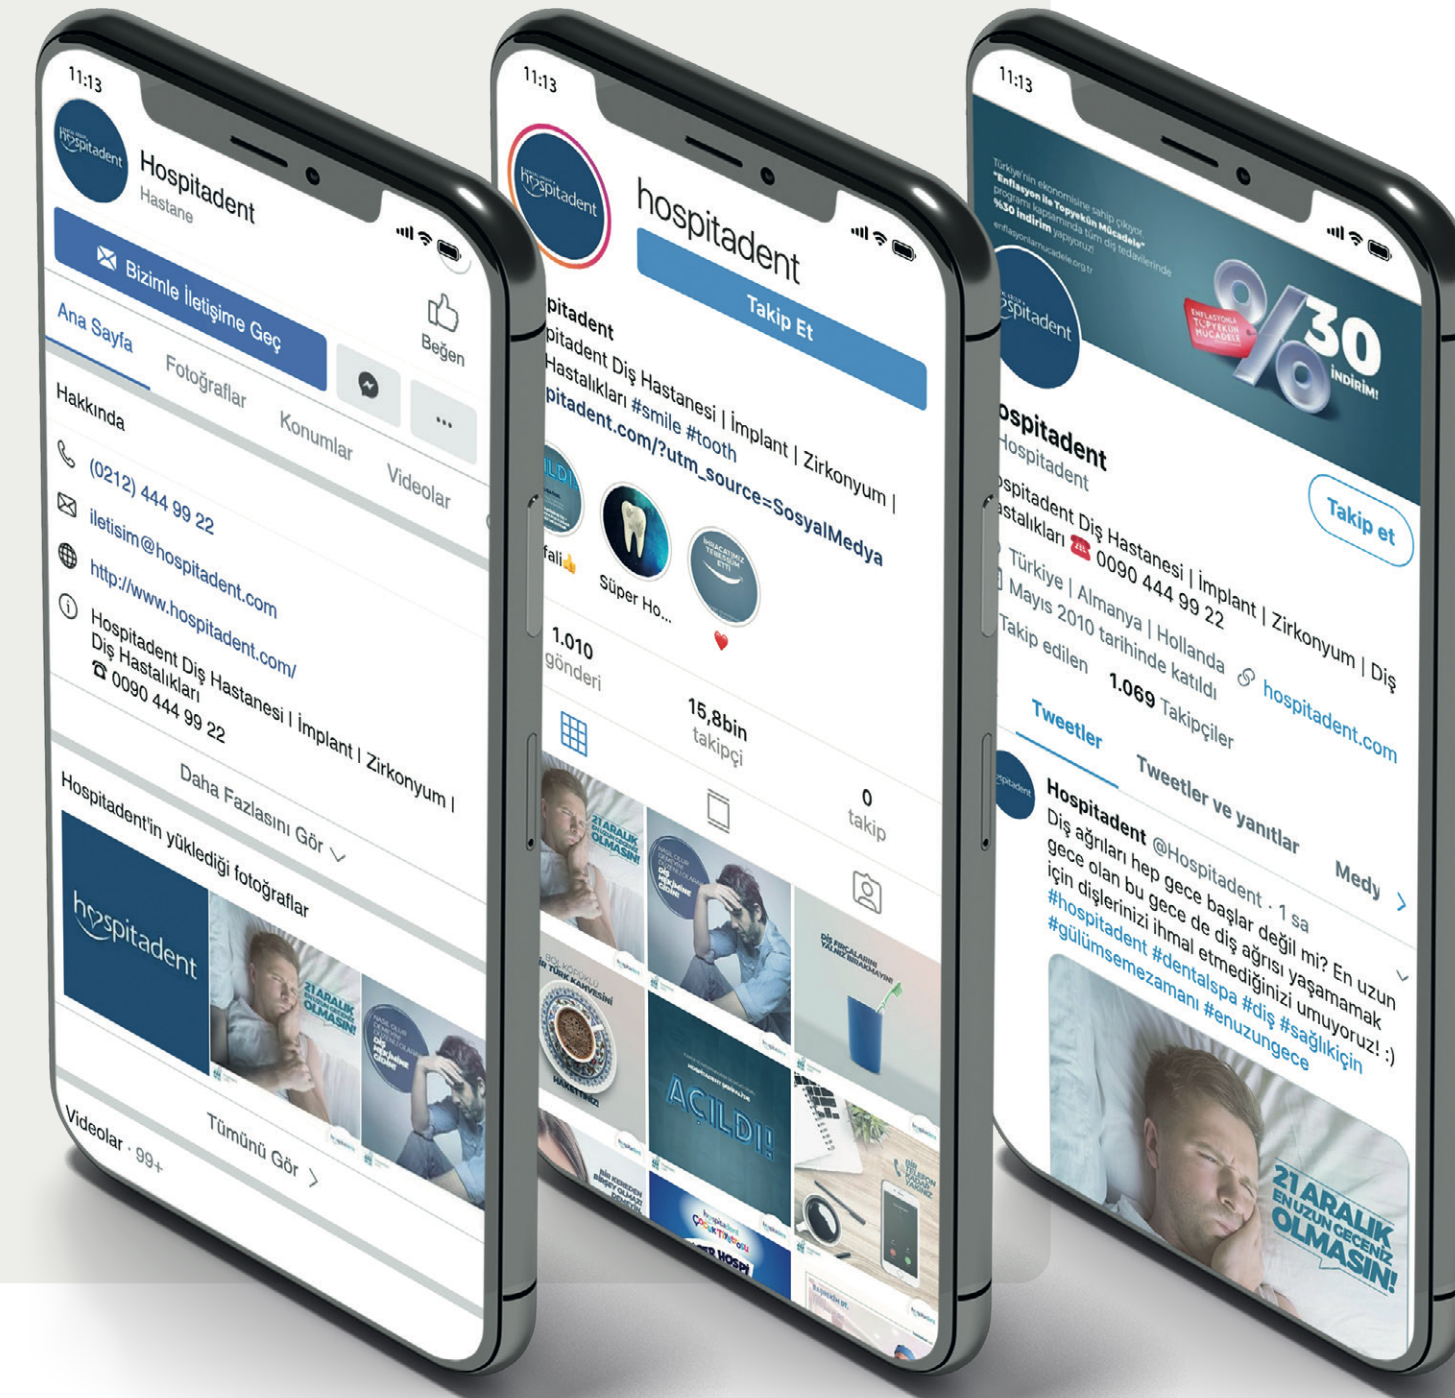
11:13

hospitadent

Hospitadent
Hastane

Bizimle İletişime Geç

Beğen

Ana Sayfa
Fotoğraflar
Konumlar
Videolar

Hakkında

(0212) 444 99 22

iletisim@hospitadent.com

http://www.hospitadent.com/

Hospitadent Diş Hastanesi | İmplant | Zirkonyum | Diş Hastalıkları
☎ 0090 444 99 22

Daha Fazlasını Gör

Hospitadent'in yüklediği fotoğraflar

hospitadent

21 ARALIK OLMASIN!

Videolar · 99+
Tümünü Gör

11:13

hospitadent

hospitadent

Takip Et

spitadent
spitadent Diş Hastanesi | İmplant | Zirkonyum | Hastalıkları #smile #tooth
spitadent.com/?utm_source=SosyalMedya

fali👍
Süper Ho...
❤️

1.010
gönderi

15,8bin
takipçi

0
takip

21 ARALIK OLMASIN!

AÇILDI!

11:13

Türkiye'nin ekonomisine sahip çıkıyor. "Enflasyon ile Topyekün Mücadele" programı kapsamında tüm diş tedavilerinde %30 indirim yapıyoruz!
enflasyonlamucadele.org.tr

ENFLASYONLA TOPYEKÜN MÜCADELE

%30 İNDİRİM!

hospitadent

ospitadent
Hospitadent

Takip et

spitadent Diş Hastanesi | İmplant | Zirkonyum | Diş astalıkları ☎ 0090 444 99 22
Türkiye | Almanya | Hollanda 🔗 hospitadent.com
Mayıs 2010 tarihinde katıldı
Takip edilen 1.069 Takipçiler

Tweetler
Tweetler ve yanıtlar
Medy

Hospitadent @Hospitadent · 1 sa
Diş ağrıları hep gece başlar değil mi? En uzun gece olan bu gece de diş ağrısı yaşamamak için dişlerinizi ihmal etmediğinizi umuyoruz! :)
#hospitadent #dentalspa #diş #sağlıkiçin #gülümsemezamanı #enuzungece

21 ARALIK EN UZUN GECENİZ OLMASIN!